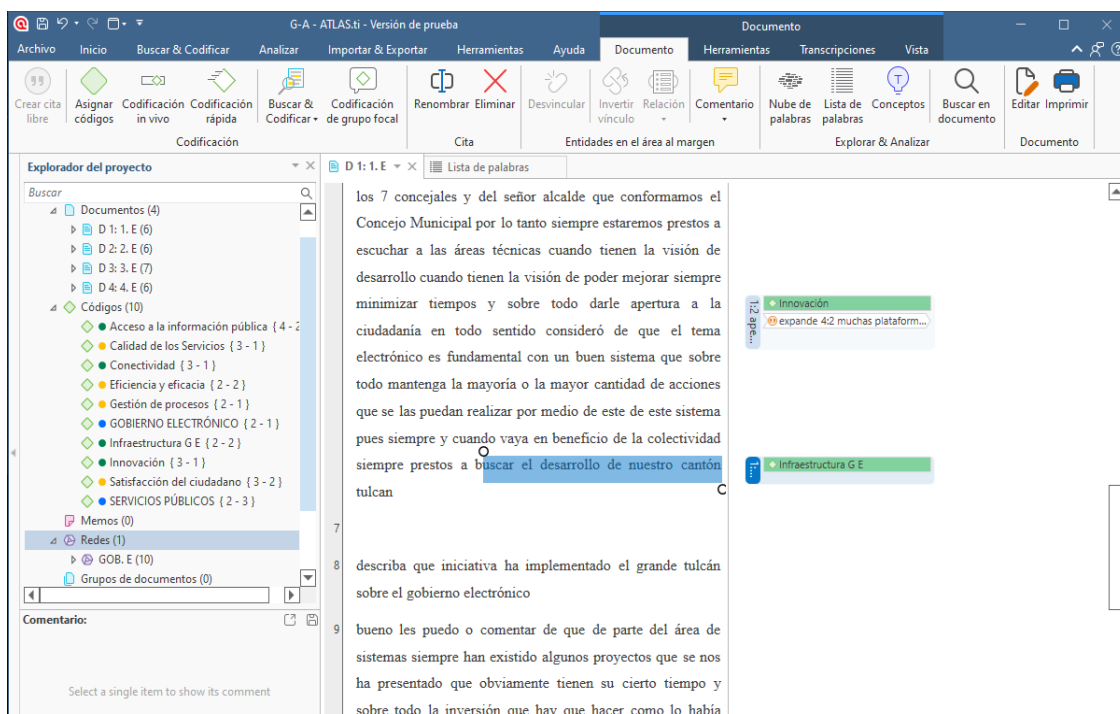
G-A - ATLAS.ti - Versión de prueba

Documento

Archivo Inicio Buscar & Codificar Analizar Importar & Exportar Herramientas Ayuda Documento Herramientas Transcripciones Vista

Crear cita libre | Asignar códigos | Codificación in vivo | Codificación rápida | Buscar & Codificar | Codificación de grupo focal
Codificación

Renombrar | Eliminar
Cita

Desvincular | Invertir vínculo | Relación | Comentario
Entidades en el área al margen

Nube de palabras | Lista de palabras | Conceptos | Buscar en documento
Explorar & Analizar

Editar | Imprimir
Documento

Explorador del proyecto

Buscar

Documentos (4)
D 1: 1. E (6)
D 2: 2. E (6)
D 3: 3. E (7)
D 4: 4. E (6)
Códigos (10)
Acceso a la información pública { 4 - 2
Calidad de los Servicios { 3 - 1 }
Conectividad { 3 - 1 }
Eficiencia y eficacia { 2 - 2 }
Gestión de procesos { 2 - 1 }
GOBIERNO ELECTRÓNICO { 2 - 1 }
Infraestructura G E { 2 - 2 }
Innovación { 3 - 1 }
Satisfacción del ciudadano { 3 - 2 }
SERVICIOS PÚBLICOS { 2 - 3 }
Memos (0)
Redes (1)
GOB. E (10)
Grupos de documentos (0)

Comentario:

Select a single item to show its comment

D 1: 1. E | Lista de palabras

los 7 concejales y del señor alcalde que conformamos el Concejo Municipal por lo tanto siempre estaremos prestos a escuchar a las áreas técnicas cuando tienen la visión de desarrollo cuando tienen la visión de poder mejorar siempre minimizar tiempos y sobre todo darle apertura a la ciudadanía en todo sentido consideró de que el tema electrónico es fundamental con un buen sistema que sobre todo mantenga la mayoría o la mayor cantidad de acciones que se las puedan realizar por medio de este de este sistema pues siempre y cuando vaya en beneficio de la colectividad siempre prestos a buscar el desarrollo de nuestro cantón tulcan

7

8 describa que iniciativa ha implementado el grande tulcán sobre el gobierno electrónico

9 bueno les puedo o comentar de que de parte del área de sistemas siempre han existido algunos proyectos que se nos ha presentado que obviamente tienen su cierto tiempo y sobre todo la inversión que hay que hacer como lo había

1:2 ape...
Innovación
expande 4:2 muchas plataform...

Infraestructura G E